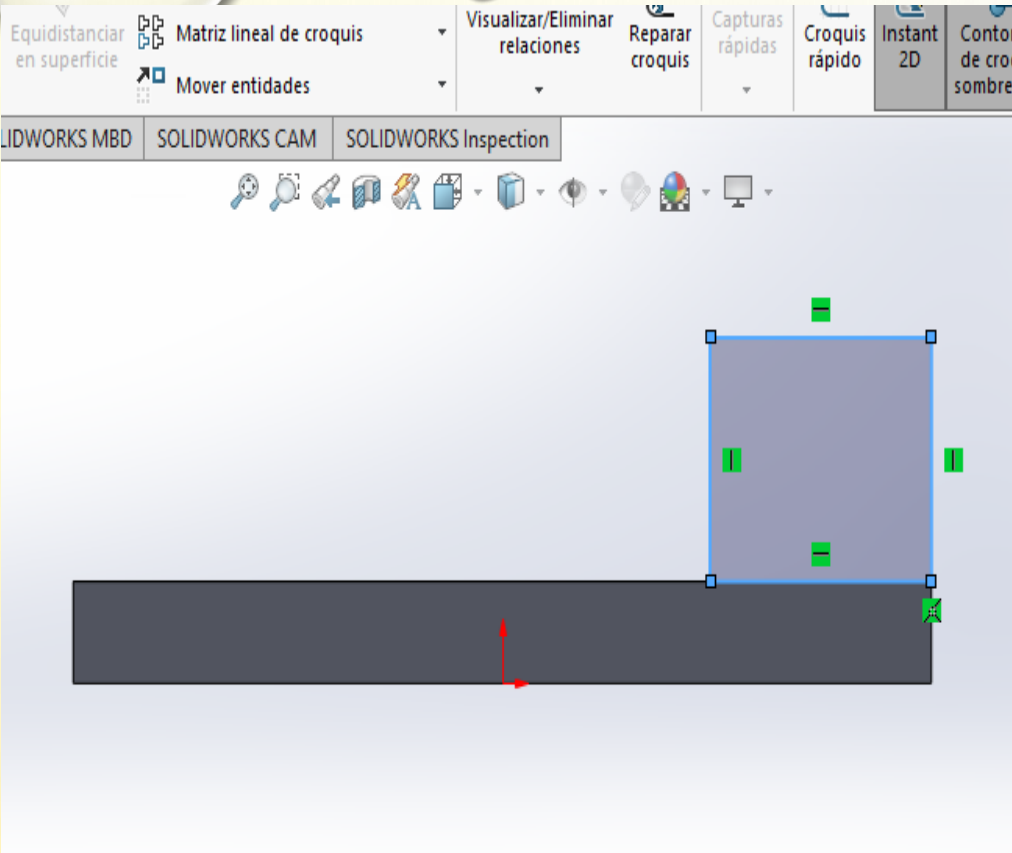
Equidistanciar en superficie

Matriz lineal de croquis

Mover entidades

Visualizar/Eliminar relaciones

Reparar croquis

Capturas rápidas

Croquis rápido

Instant 2D

Contor de croq sombre

LIDWORKS MBD | SOLIDWORKS CAM | SOLIDWORKS Inspection